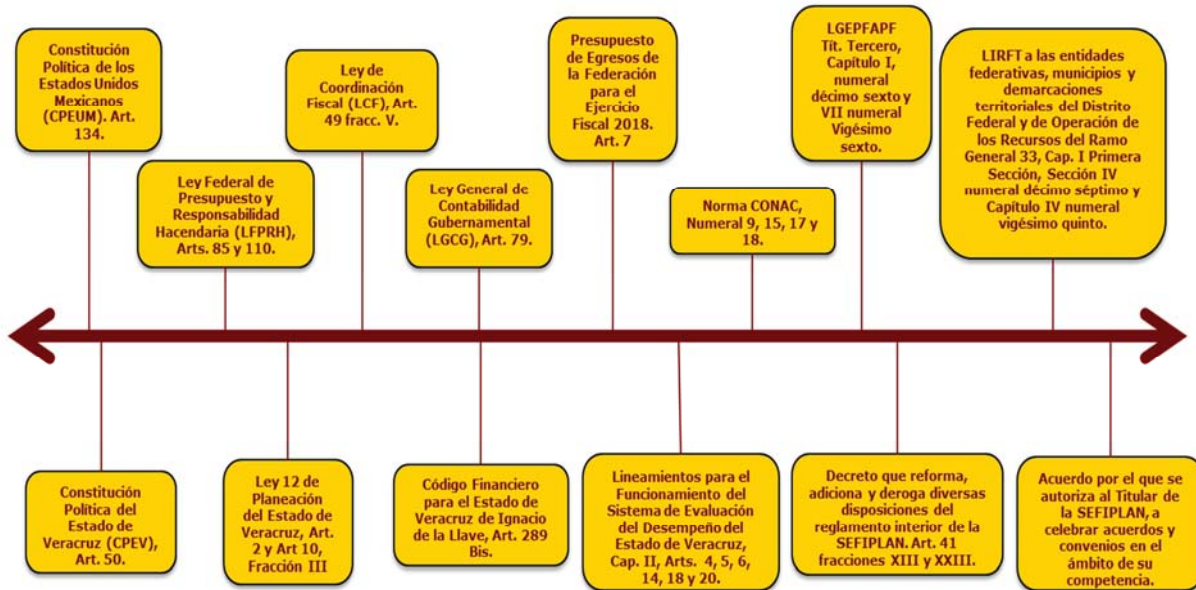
Constitución Política de los Estados Unidos Mexicanos (CPEUM). Art. 134.

Ley Federal de Presupuesto y Responsabilidad Hacendaria (LFPRH), Arts. 85 y 110.

Ley de Coordinación Fiscal (LCF), Art. 49 fracc. V.

Ley General de Contabilidad Gubernamental (LGCG), Art. 79.

Presupuesto de Egresos de la Federación para el Ejercicio Fiscal 2018. Art. 7

Norma CONAC, Numeral 9, 15, 17 y 18.

LGEPFAPF Tít. Tercero, Capítulo I, numeral décimo sexto y VII numeral Vigésimo sexto.

LIRFT a las entidades federativas, municipios y demarcaciones territoriales del Distrito Federal y de Operación de los Recursos del Ramo General 33, Cap. I Primera Sección, Sección IV numeral décimo séptimo y Capítulo IV numeral vigésimo quinto.

Constitución Política del Estado de Veracruz (CPEV), Art. 50.

Ley 12 de Planeación del Estado de Veracruz, Art. 2 y Art 10, Fracción III

Código Financiero para el Estado de Veracruz de Ignacio de la Llave, Art. 289 Bis.

Lineamientos para el Funcionamiento del Sistema de Evaluación del Desempeño del Estado de Veracruz, Cap. II, Arts. 4, 5, 6, 14, 18 y 20.

Decreto que reforma, adiciona y deroga diversas disposiciones del reglamento interior de la SEFIPLAN. Art. 41 fracciones XIII y XXIII.

Acuerdo por el que se autoriza al Titular de la SEFIPLAN, a celebrar acuerdos y convenios en el ámbito de su competencia.